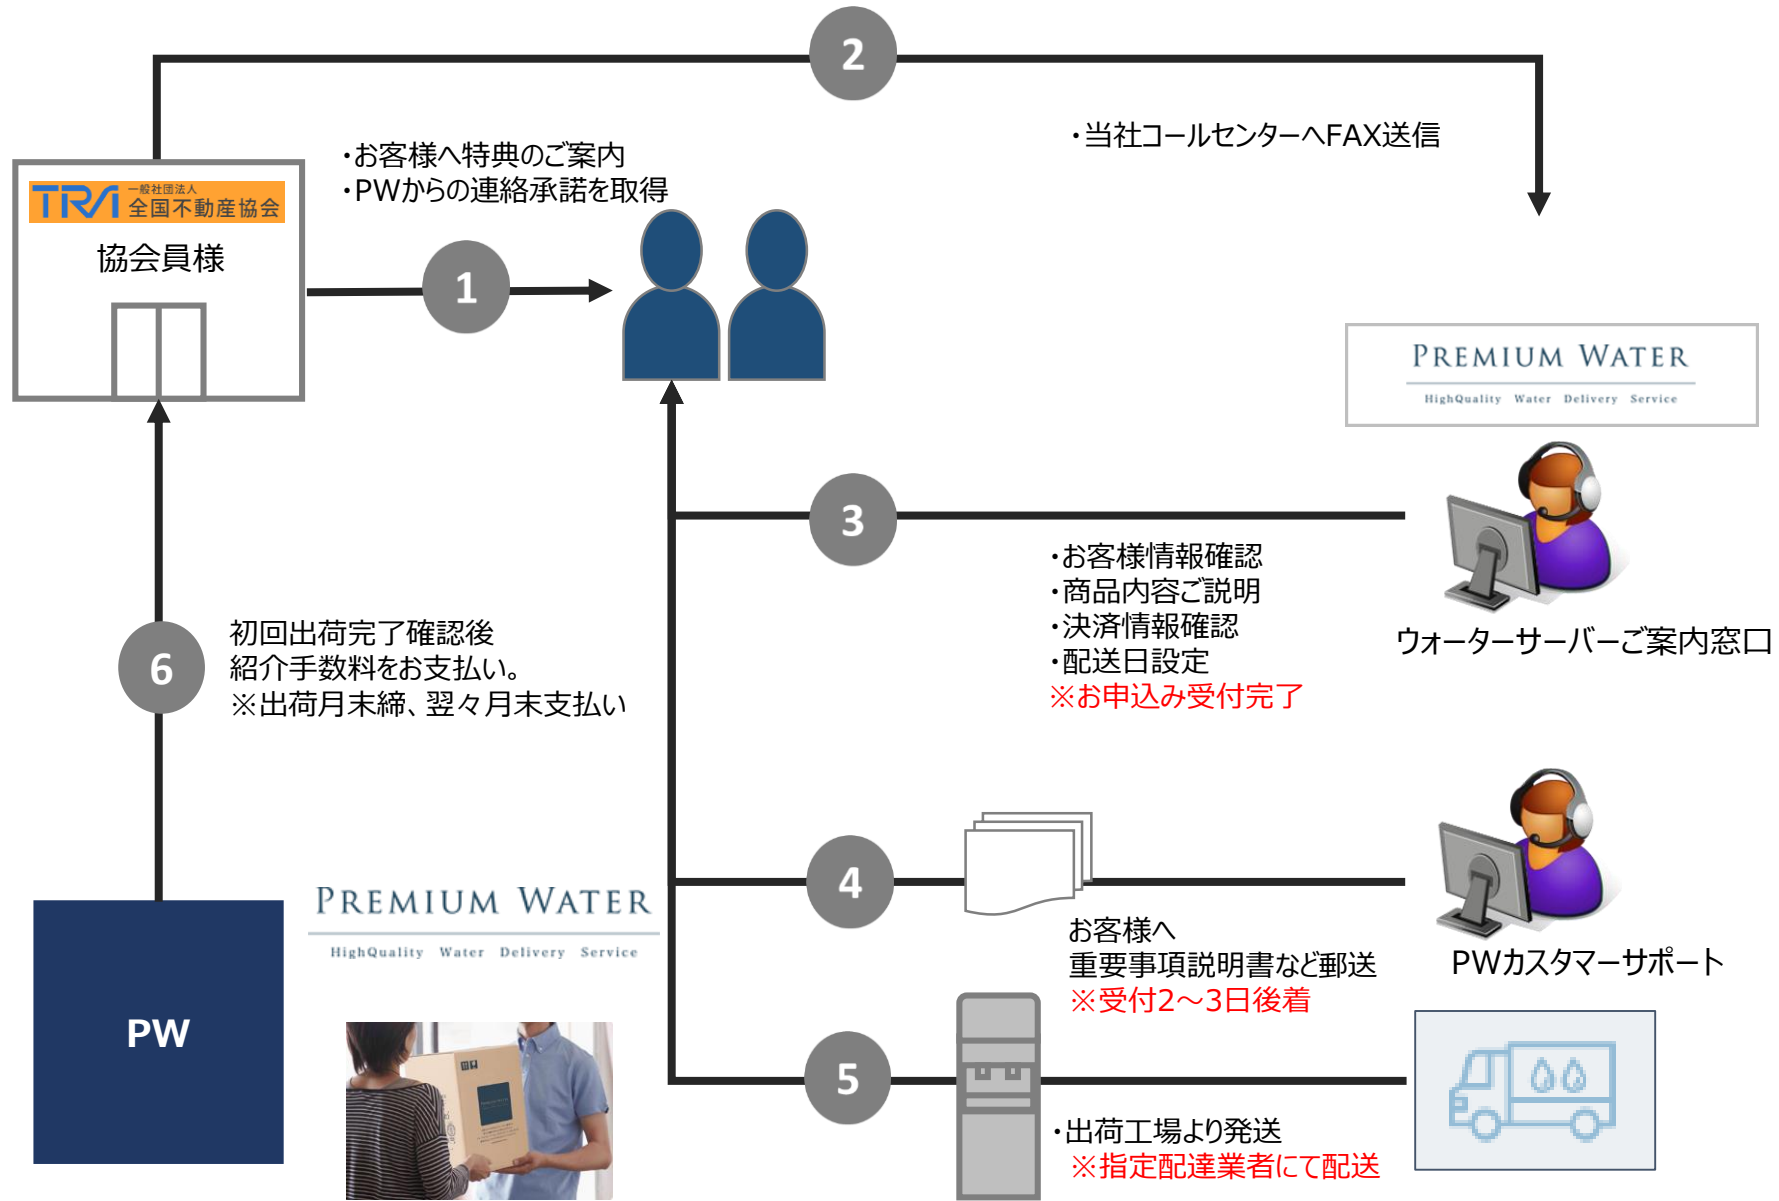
2

・当社コールセンターへFAX送信

TRA 一般社団法人 全国不動産協会

協会員様

・お客様へ特典のご案内
・PWからの連絡承諾を取得

1

PREMIUM WATER
HighQuality Water Delivery Service

3

・お客様情報確認
・商品内容ご説明
・決済情報確認
・配送日設定
※お申込み受付完了

ウォーターサーバーご案内窓口

6

初回出荷完了確認後
紹介手数料をお支払い。
※出荷月末締、翌々月末支払い

4

お客様へ
重要事項説明書など郵送
※受付2～3日後着

PWカスタマーサポート

PW

PREMIUM WATER
HighQuality Water Delivery Service

5

・出荷工場より発送
※指定配達業者にて配送